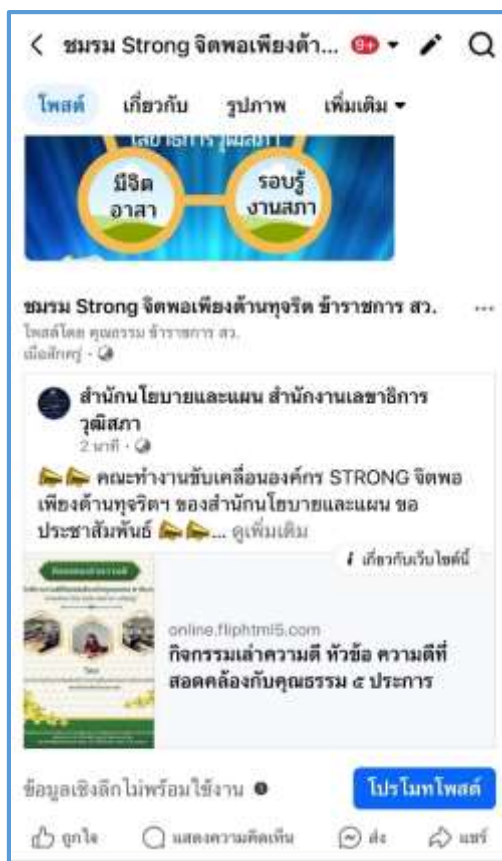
< ชมรม Strong จิตพอเพียงต้า... 9+ ▾

โพสต์ เกี่ยวกับ รูปภาพ เพิ่มเติม ▾

มีจิต อาสา

รอบรู้ งานสภา

ชมรม Strong จิตพอเพียงต้านทุจริต ข้าราชการ สว. ···

โพสต์โดย คุณธรรม ข้าราชการ สว.

เมื่อสักครู่ · 

สำนักนโยบายและแผน สำนักงานเลขาธิการวุฒิสภา

2 นาที · 

คณะทำงานขับเคลื่อนองค์กร STRONG จิตพอเพียงต้านทุจริตฯ ของสำนักนโยบายและแผน ขอประชาสัมพันธ์ ... ดูเพิ่มเติม

เกี่ยวกับเว็บไซต์นี้

online.fliphtml5.com

กิจกรรมเล่าความดี หัวข้อ ความดีที่สอดคล้องกับคุณธรรม ๕ ประการ

ข้อมูลเชิงลึกไม่พร้อมใช้งาน

โปรโมทโพสต์

ถูกใจ แสดงความคิดเห็น ส่ง แชร์